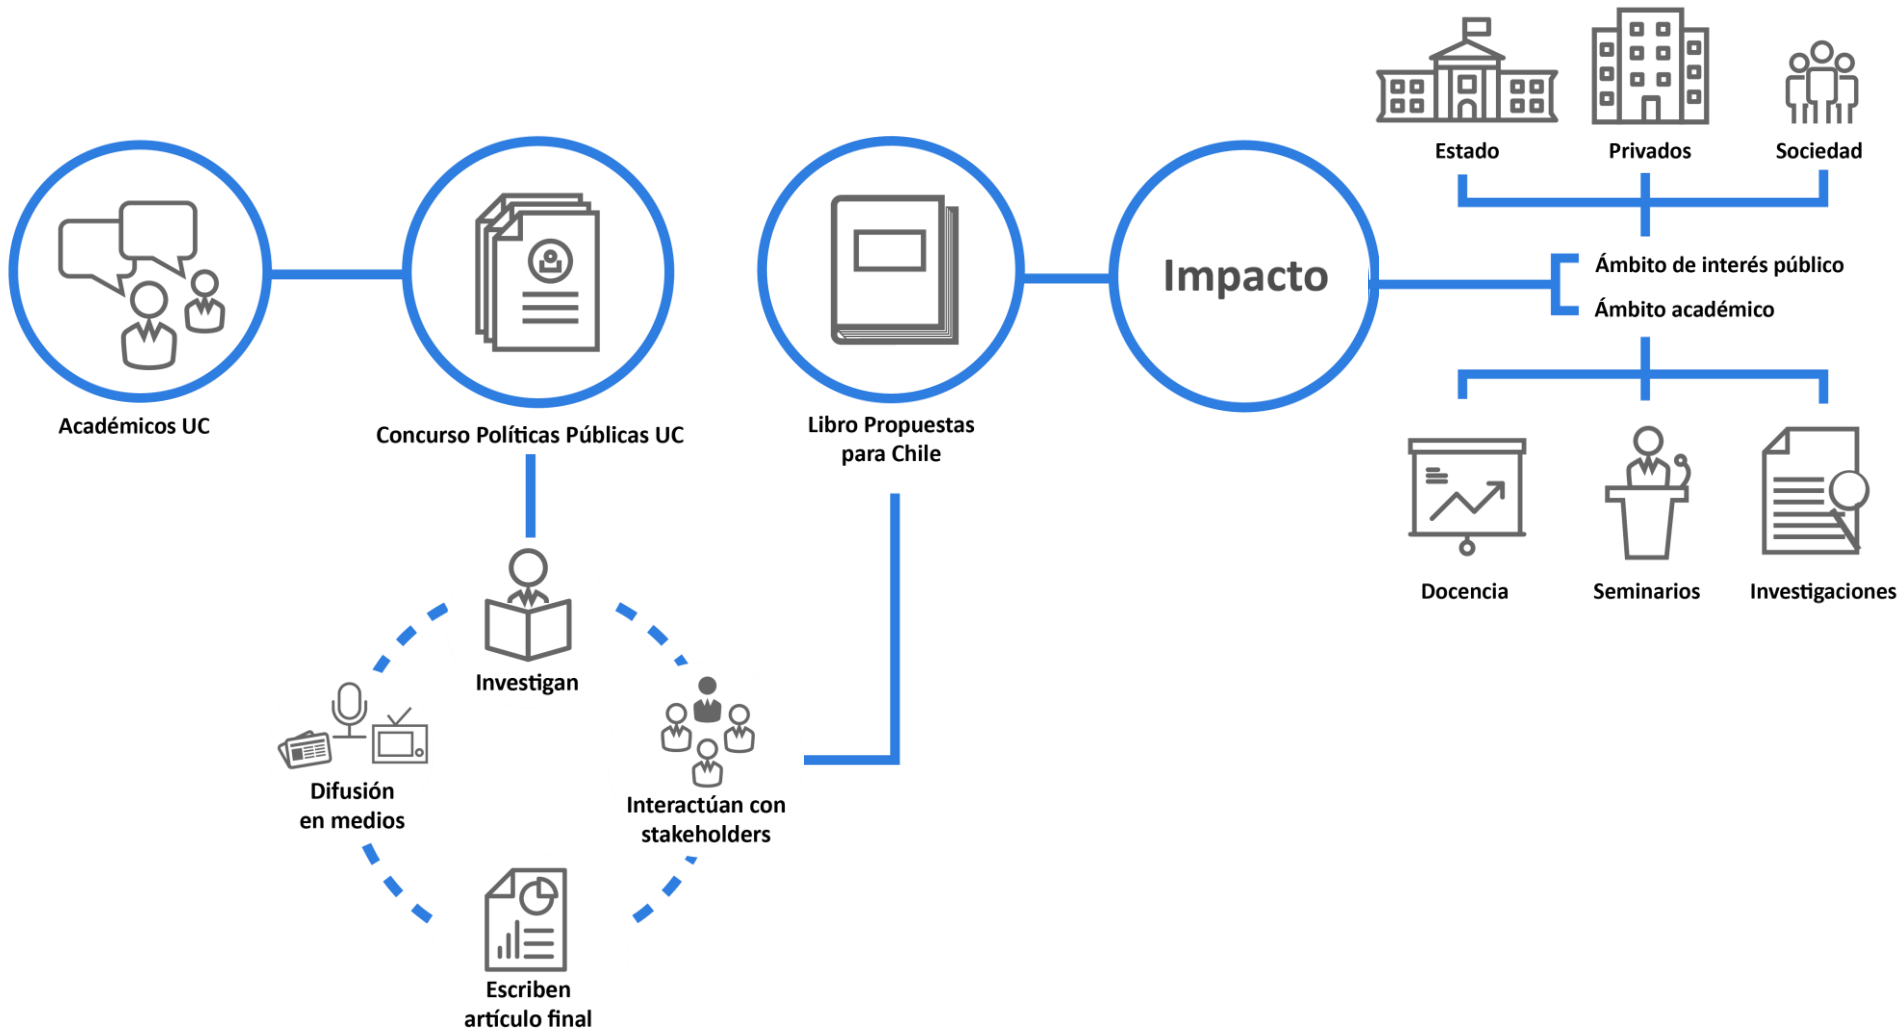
Estado

Privados

Sociedad

Académicos UC

Concurso Políticas Públicas UC

Libro Propuestas para Chile

Impacto

Ámbito de interés público

Ámbito académico

Docencia

Seminarios

Investigaciones

Investigan

Difusión en medios

Interactúan con stakeholders

Escriben artículo final